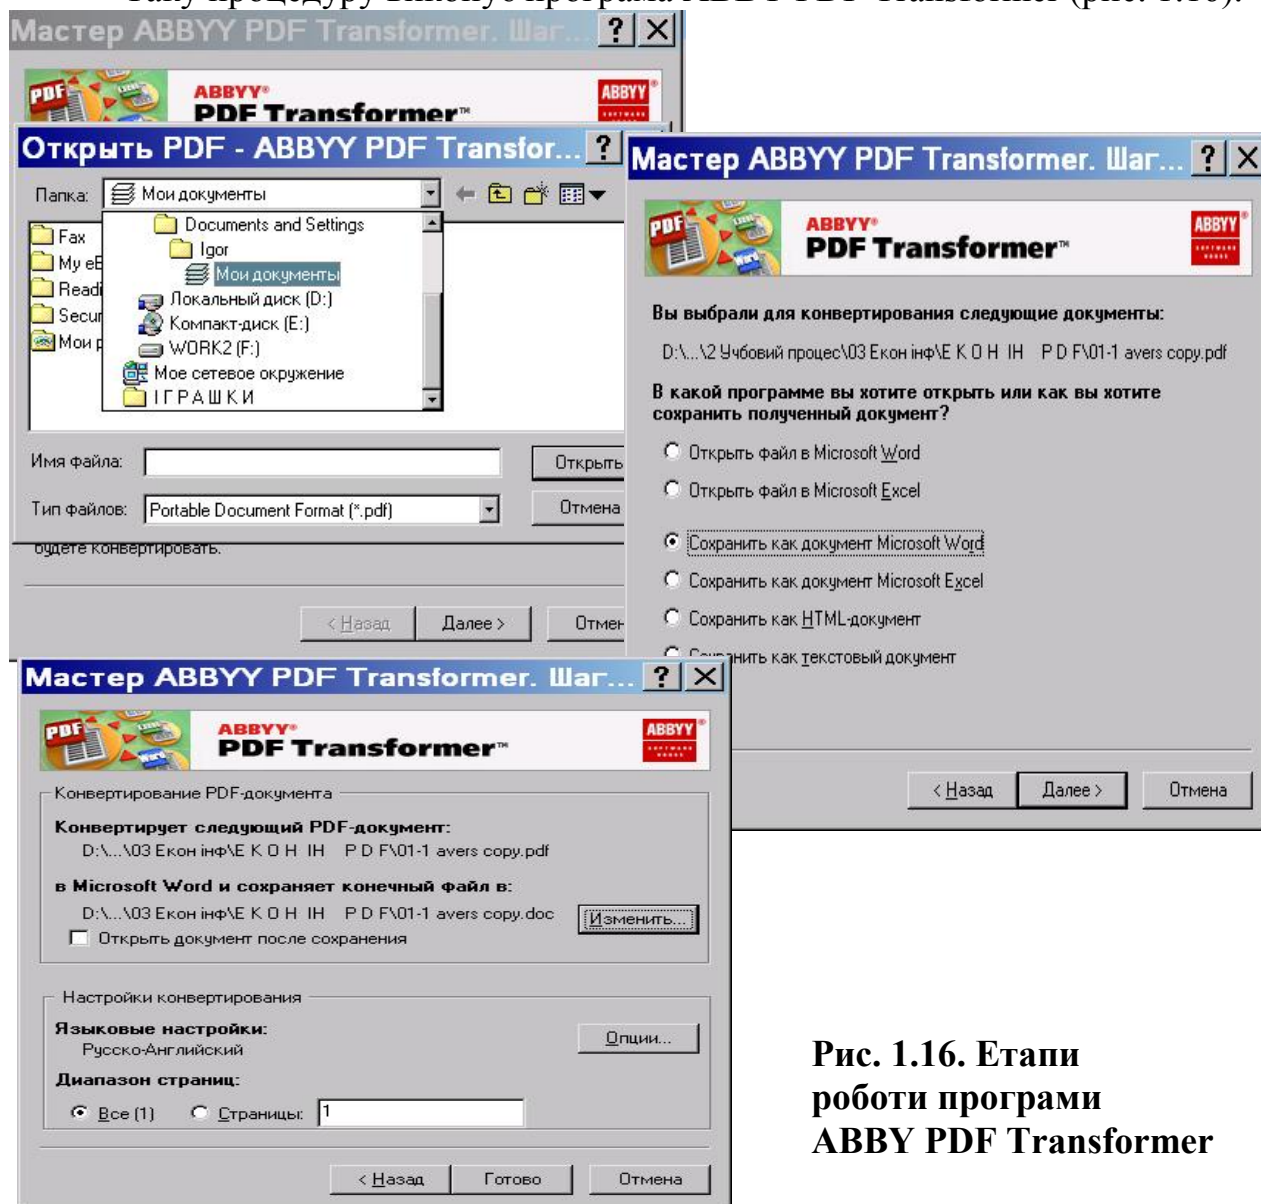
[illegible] програма ABBYY PDF Transformer (рис. 1.16).

Мастер ABBYY PDF Transformer. Шаг...

ABBYY PDF Transformer™

ABBYY

Открыть PDF - ABBYY PDF Transfor...

Папка: Мои документы

Fax
My eB
Readi
Secur
Мои р

Documents and Settings
Igor
Мои документы
Локальный диск (D:)
Компакт-диск (E:)
WORK2 (F:)
Мое сетевое окружение
ІГРАШКИ

Имя файла:

Открыть

Тип файлов: Portable Document Format (*.pdf)

Отмена

будете конвертировать.

< Назад Далее > Отмен

Мастер ABBYY PDF Transformer. Шаг...

ABBYY PDF Transformer™

ABBYY

Вы выбрали для конвертирования следующие документы:

D:\...\2 Учбовий процес\03 Екон інф\Е К О Н ІН P D F\01-1 avers copy.pdf

В какой программе вы хотите открыть или как вы хотите сохранить полученный документ?

Открыть файл в Microsoft Word

Открыть файл в Microsoft Excel

Сохранить как документ Microsoft Word

Сохранить как документ Microsoft Excel

Сохранить как HTML-документ

Сохранить как текстовый документ

< Назад Далее > Отмена

Мастер ABBYY PDF Transformer. Шаг...

ABBYY PDF Transformer™

ABBYY

Конвертирование PDF-документа

Конвертирует следующий PDF-документ:
D:\...\03 Екон інф\Е К О Н ІН P D F\01-1 avers copy.pdf

в Microsoft Word и сохраняет конечный файл в:
D:\...\03 Екон інф\Е К О Н ІН P D F\01-1 avers copy.doc

Изменить...

Открыть документ после сохранения

Настройки конвертирования

Языковые настройки:
Русско-Английский

Опции...

Диапазон страниц:

Все (1) Страницы: 1

< Назад Готово Отмена

Рис. 1.16. Етапи роботи програми ABBY PDF Transformer